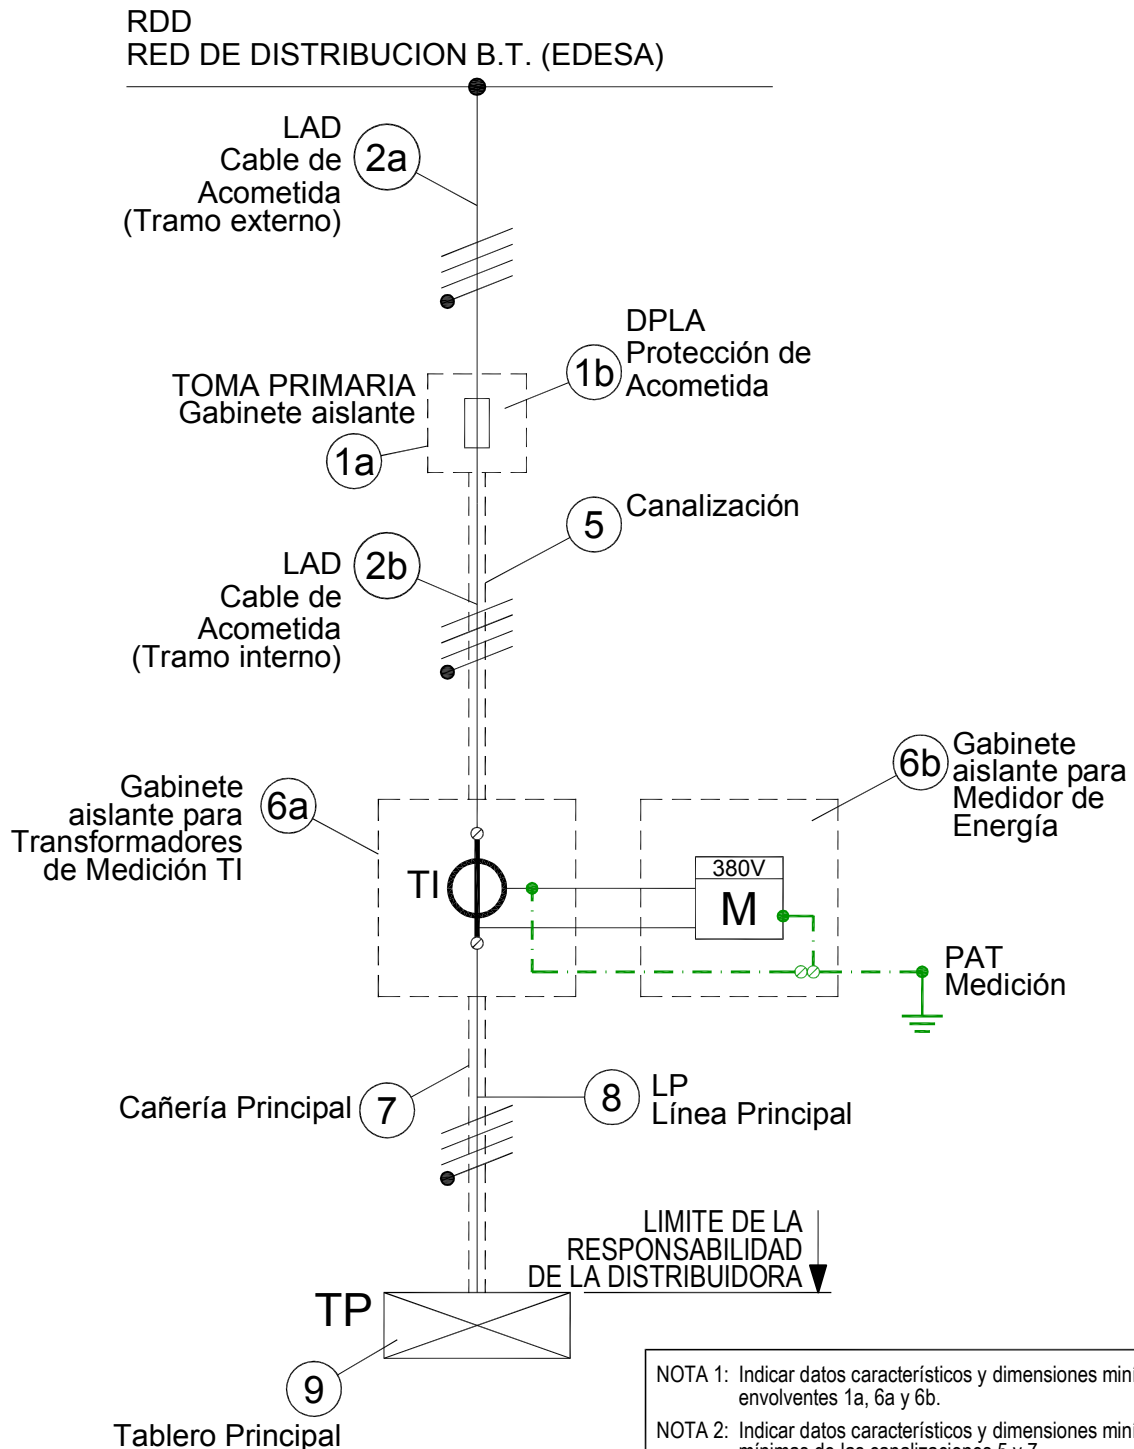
RDD
RED DE DISTRIBUCION B.T. (EDESA)

LAD
Cable de
Acometida
(Tramo externo)
2a

DPLA
Protección de
Acometida
1b

TOMA PRIMARIA
Gabinete aislante
1a

5
Canalización

LAD
Cable de
Acometida
(Tramo interno)
2b

Gabinete
aislante para
Transformadores
de Medición TI
6a

6b
Gabinete
aislante para
Medidor de
Energía

TI

380V
M

PAT
Medición

Cañería Principal
7

8
LP
Línea Principal

LIMITE DE LA
RESPONSABILIDAD
DE LA DISTRIBUIDORA

TP

9
Tablero Principal

NOTA 1: Indicar datos característicos y dimensiones mini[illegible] envolventes 1a, 6a y 6b.

NOTA 2: Indicar datos característicos y dimensiones mini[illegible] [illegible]